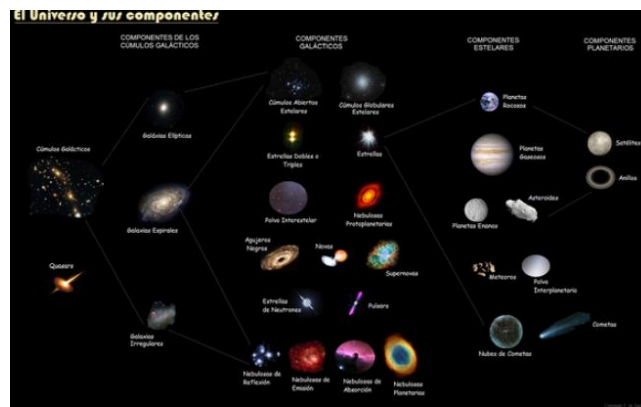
El Universo y sus componentes

COMPONENTES DE LOS CÚMULOS GALÁCTICOS

COMPONENTES GALÁCTICOS

COMPONENTES ESTELARES

COMPONENTES PLANETARIOS

Cúmulos Galácticos

Galaxias Elípticas

Galaxias Espirales

Quasares

Galaxias Irregulares

Cúmulos Abiertos Estelares

Cúmulos Globulares Estelares

Estrellas Dobles o Triples

Estrellas

Polvo Interestelar

Nebulosas Protoplanetarias

Agujeros Negros

Novas

Supernovas

Estrellas de Neutrones

Pulsars

Nebulosas de Reflexión

Nebulosas de Emisión

Nebulosas de Absorción

Nebulosas Planetarias

Planetas Rocosos

Planetas Gaseosos

Asteroides

Planetas Enanos

Meteoros

Polvo Interplanetario

Nubes de Cometas

Cometas

Satélites

Anillos